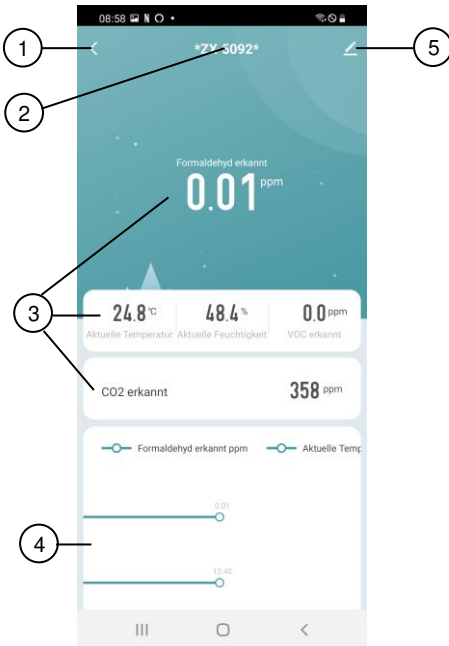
08:58

1

*ZX-3092*

5

2

Formaldehyd erkannt

0.01 ppm

3

24.8 °C
Aktuelle Temperatur

48.4 %
Aktuelle Feuchtigkeit

0.0 ppm
VOC erkannt

CO2 erkannt

358 ppm

Formaldehyd erkannt ppm

Aktuelle Temp

0.01

4

12.40